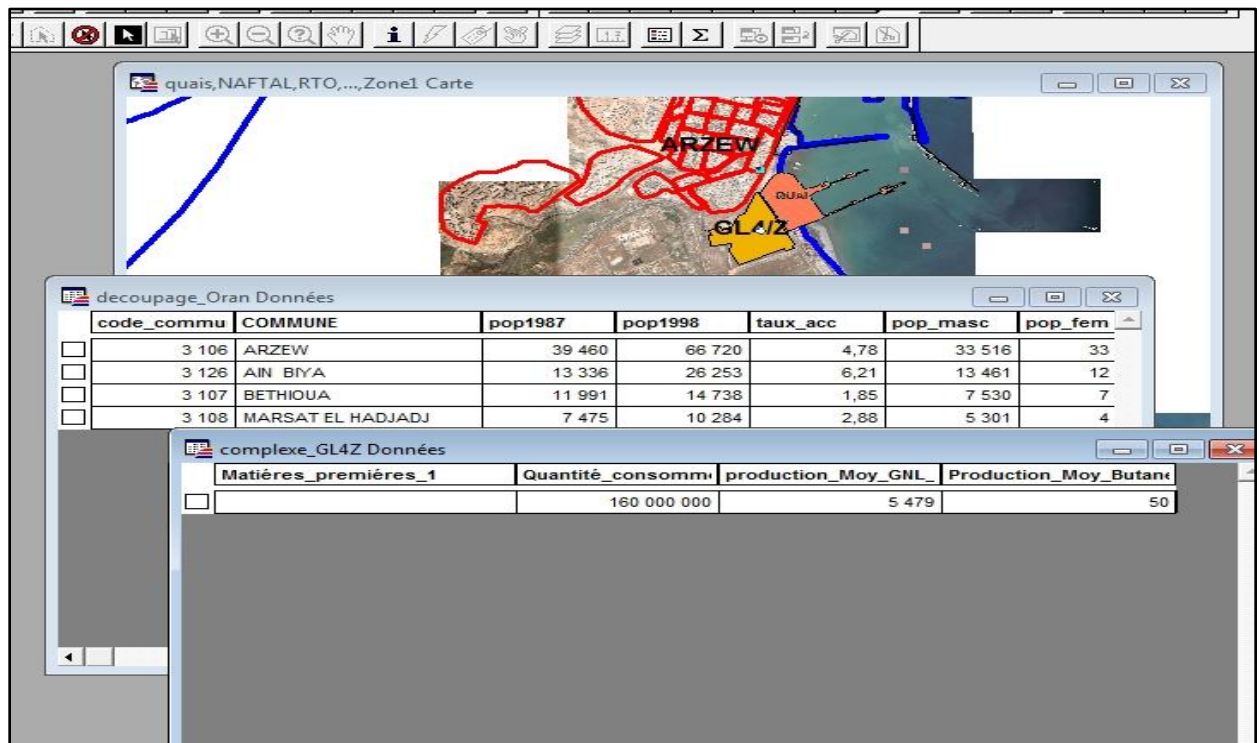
quais,NAFTAL,RTO,...,Zone1 Carte

ARZEW

QUAI

GL4/Z

decoupage_Oran Données

| | code_commu | COMMUNE | pop1987 | pop1998 | taux_acc | pop_masc | pop_fem |
|---|---|---|---|---|---|---|---|
| ☐ | 3 106 | ARZEW | 39 460 | 66 720 | 4,78 | 33 516 | 33 |
| ☐ | 3 126 | AIN BIYA | 13 336 | 26 253 | 6,21 | 13 461 | 12 |
| ☐ | 3 107 | BETHIOUA | 11 991 | 14 738 | 1,85 | 7 530 | 7 |
| ☐ | 3 108 | MARSAT EL HADJADJ | 7 475 | 10 284 | 2,88 | 5 301 | 4 |

complexe_GL4Z Données

| | Matiéres_premiéres_1 | Quantité_consomm | production_Moy_GNL_ | Production_Moy_Butan |
|---|---|---|---|---|
| ☐ | | 160 000 000 | 5 479 | 50 |